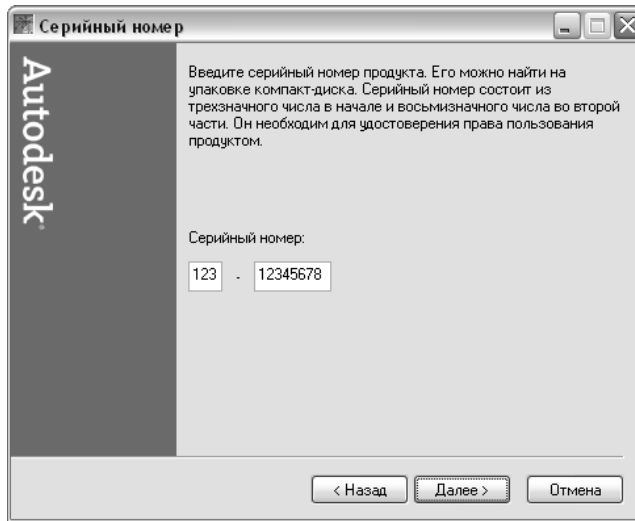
Серийный номер

Autodesk

Введите серийный номер продукта. Его можно найти на упаковке компакт-диска. Серийный номер состоит из трехзначного числа в начале и восьмизначного числа во второй части. Он необходим для удостоверения права пользования продуктом.

Серийный номер:

123 - 12345678

< Назад
Далее >
Отмена